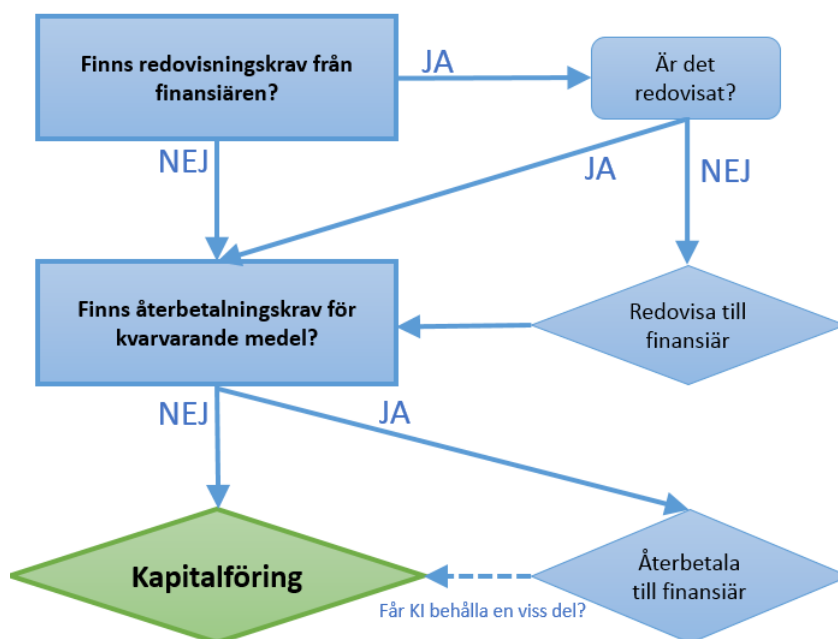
Finns redovisningskrav från finansiären?

JA

Är det redovisat?

NEJ

JA

NEJ

Finns återbetalningskrav för kvarvarande medel?

Redovisa till finansiär

NEJ

JA

Kapitalföring

Återbetala till finansiär

Får KI behålla en viss del?